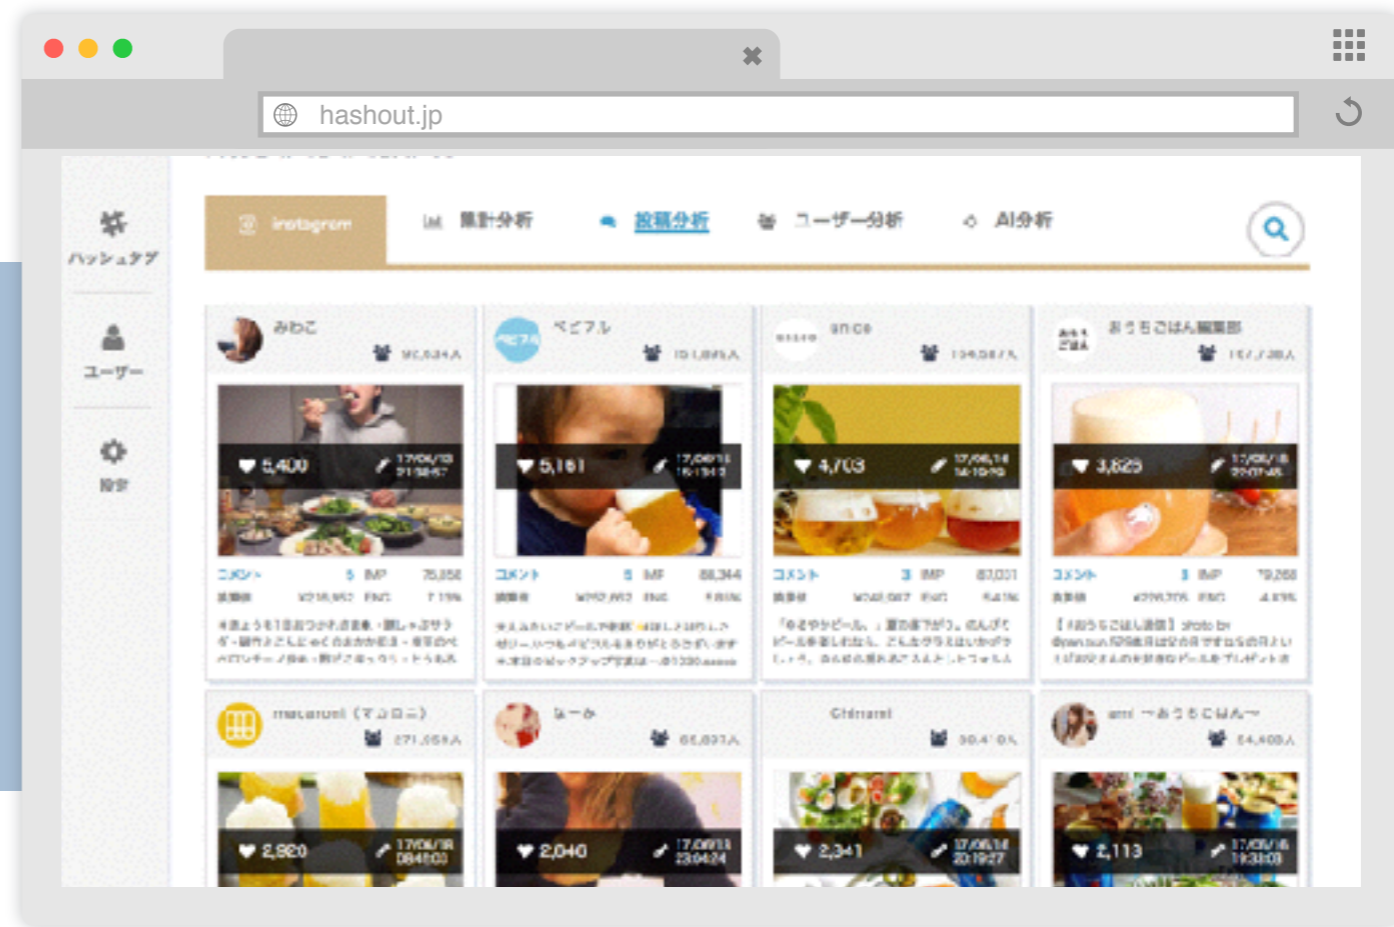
hashout.jp

ハッシュタグ
ユーザー
設定

Instagram
集計分析
投稿分析
ユーザー分析
AI分析

みわこ
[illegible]人
5,400
17/06/13 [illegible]
コメント 5 IMP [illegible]
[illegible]

ベビフル
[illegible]人
5,161
17/06/15 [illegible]
コメント 5 IMP 88,344
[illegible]

ance
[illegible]人
4,703
17/06/14 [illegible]
コメント 3 IMP 87,031
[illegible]

おうちごはん編集部
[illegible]人
3,629
17/06/18 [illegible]
コメント 1 IMP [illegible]
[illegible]

macaroni（マカロニ）
271,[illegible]人
2,820
17/06/18 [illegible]

なーみ
65,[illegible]人
2,040
17/06/13 23:04:24

Chinami
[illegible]人
2,341
17/06/14 20:19:27

ami 〜おうちごはん〜
54,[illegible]人
2,113
17/06/16 19:31:03